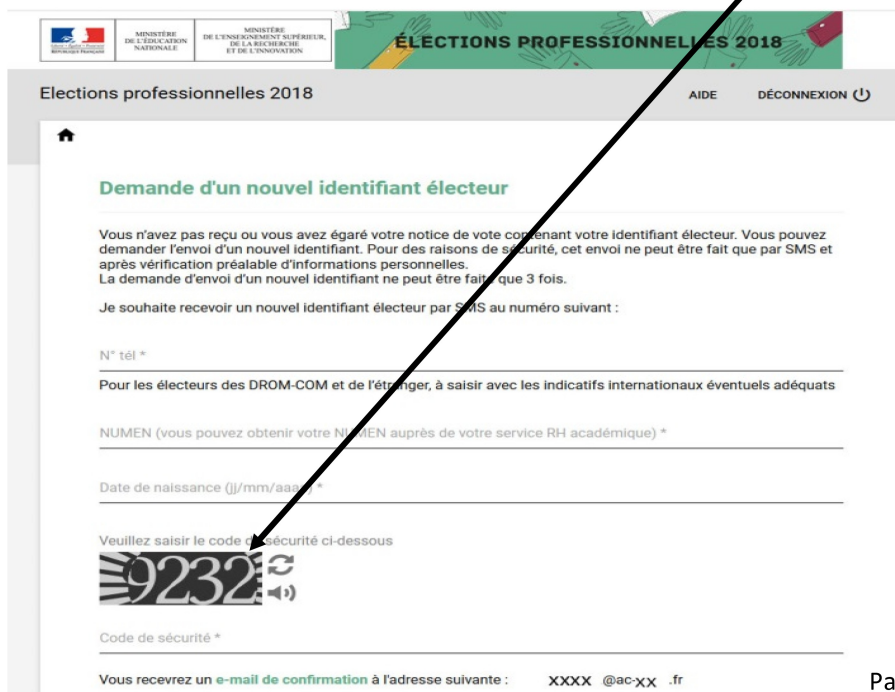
Liberté • Égalité • Fraternité
RÉPUBLIQUE FRANÇAISE

MINISTÈRE DE L'ÉDUCATION NATIONALE

MINISTÈRE DE L'ENSEIGNEMENT SUPÉRIEUR, DE LA RECHERCHE ET DE L'INNOVATION

ÉLECTIONS PROFESSIONNELLES 2018

Elections professionnelles 2018

AIDE

DÉCONNEXION

Demande d'un nouvel identifiant électeur

Vous n'avez pas reçu ou vous avez égaré votre notice de vote co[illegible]nant votre identifiant électeur. Vous pouvez demander l'envoi d'un nouvel identifiant. Pour des raisons de sécurité, cet envoi ne peut être fait que par SMS et après vérification préalable d'informations personnelles.
La demande d'envoi d'un nouvel identifiant ne peut être fait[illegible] que 3 fois.

Je souhaite recevoir un nouvel identifiant électeur par S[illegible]S au numéro suivant :

N° tél *

Pour les électeurs des DROM-COM et de l'étr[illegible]nger, à saisir avec les indicatifs internationaux éventuels adéquats

NUMEN (vous pouvez obtenir votre NU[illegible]MEN auprès de votre service RH académique) *

Date de naissance (jj/mm/aaa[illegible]) *

Veuillez saisir le code d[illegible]écurité ci-dessous

9232

Code de sécurité *

Vous recevrez un e-mail de confirmation à l'adresse suivante : XXXX @ac-XX .fr

Pa